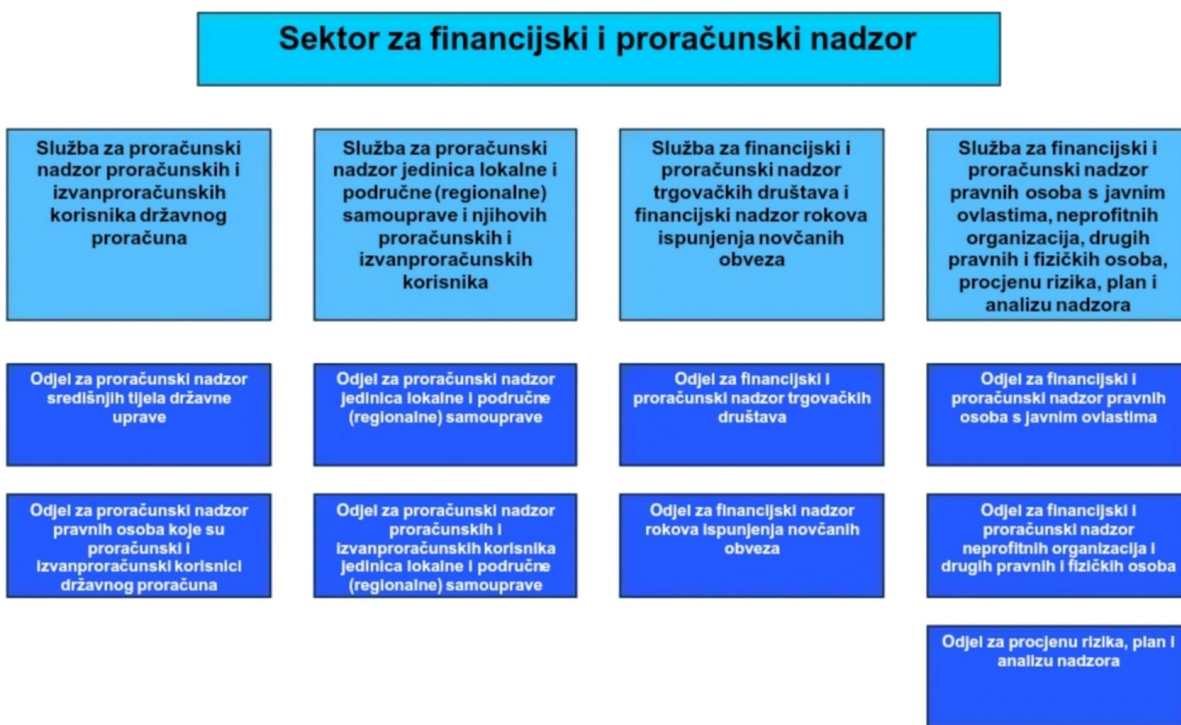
Sektor za financijski i proračunski nadzor

Služba za proračunski nadzor proračunskih i izvanproračunskih korisnika državnog proračuna

Odjel za proračunski nadzor središnjih tijela državne uprave

Odjel za proračunski nadzor pravnih osoba koje su proračunski i izvanproračunski korisnici državnog proračuna

Služba za proračunski nadzor jedinica lokalne i područne (regionalne) samouprave i njihovih proračunskih i izvanproračunskih korisnika

Odjel za proračunski nadzor jedinica lokalne i područne (regionalne) samouprave

Odjel za proračunski nadzor proračunskih i izvanproračunskih korisnika jedinica lokalne i područne (regionalne) samouprave

Služba za financijski i proračunski nadzor trgovačkih društava i financijski nadzor rokova ispunjenja novčanih obveza

Odjel za financijski i proračunski nadzor trgovačkih društava

Odjel za financijski nadzor rokova ispunjenja novčanih obveza

Služba za financijski i proračunski nadzor pravnih osoba s javnim ovlastima, neprofitnih organizacija, drugih pravnih i fizičkih osoba, procjenu rizika, plan i analizu nadzora

Odjel za financijski i proračunski nadzor pravnih osoba s javnim ovlastima

Odjel za financijski i proračunski nadzor neprofitnih organizacija i drugih pravnih i fizičkih osoba

Odjel za procjenu rizika, plan i analizu nadzora